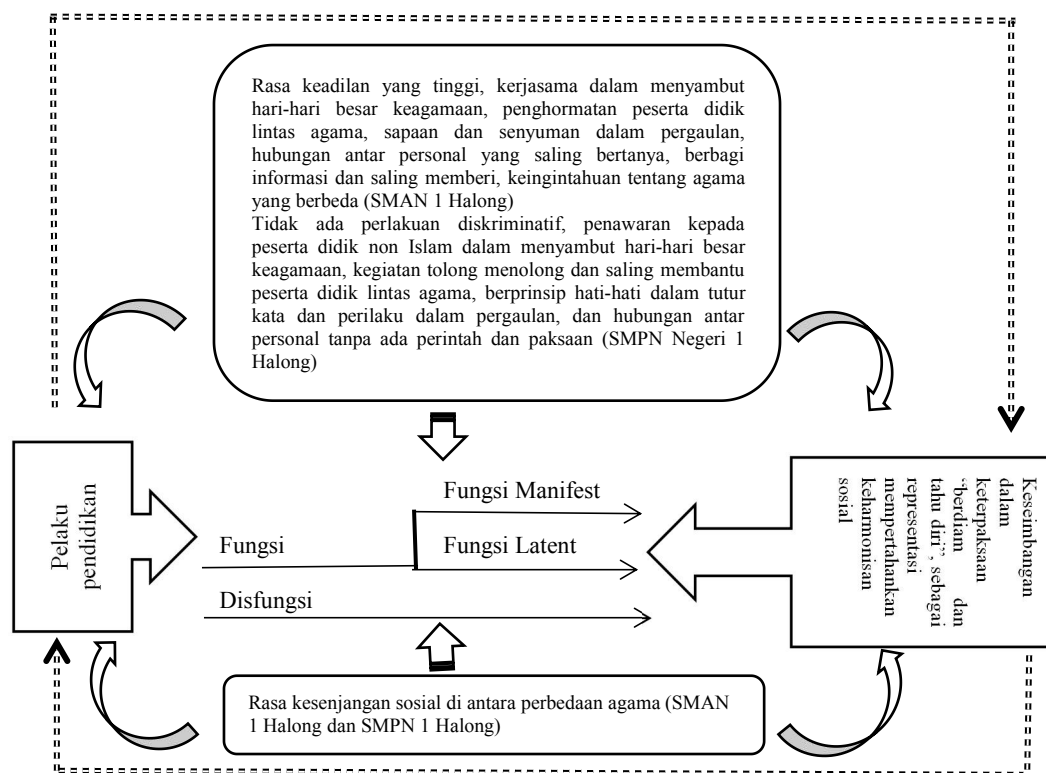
Rasa keadilan yang tinggi, kerjasama dalam menyambut hari-hari besar keagamaan, penghormatan peserta didik lintas agama, sapaan dan senyuman dalam pergaulan, hubungan antar personal yang saling bertanya, berbagi informasi dan saling memberi, keingintahuan tentang agama yang berbeda (SMAN 1 Halong)
Tidak ada perlakuan diskriminatif, penawaran kepada peserta didik non Islam dalam menyambut hari-hari besar keagamaan, kegiatan tolong menolong dan saling membantu peserta didik lintas agama, berprinsip hati-hati dalam tutur kata dan perilaku dalam pergaulan, dan hubungan antar personal tanpa ada perintah dan paksaan (SMPN Negeri 1 Halong)

Pelaku pendidikan

Fungsi Manifest

Fungsi

Fungsi Latent

Disfungsi

Keseimbangan dalam keterpaksaan "berdiam dan tahu diri", sebagai representasi mempertahankan keharmonisan sosial

Rasa kesenjangan sosial di antara perbedaan agama (SMAN 1 Halong dan SMPN 1 Halong)